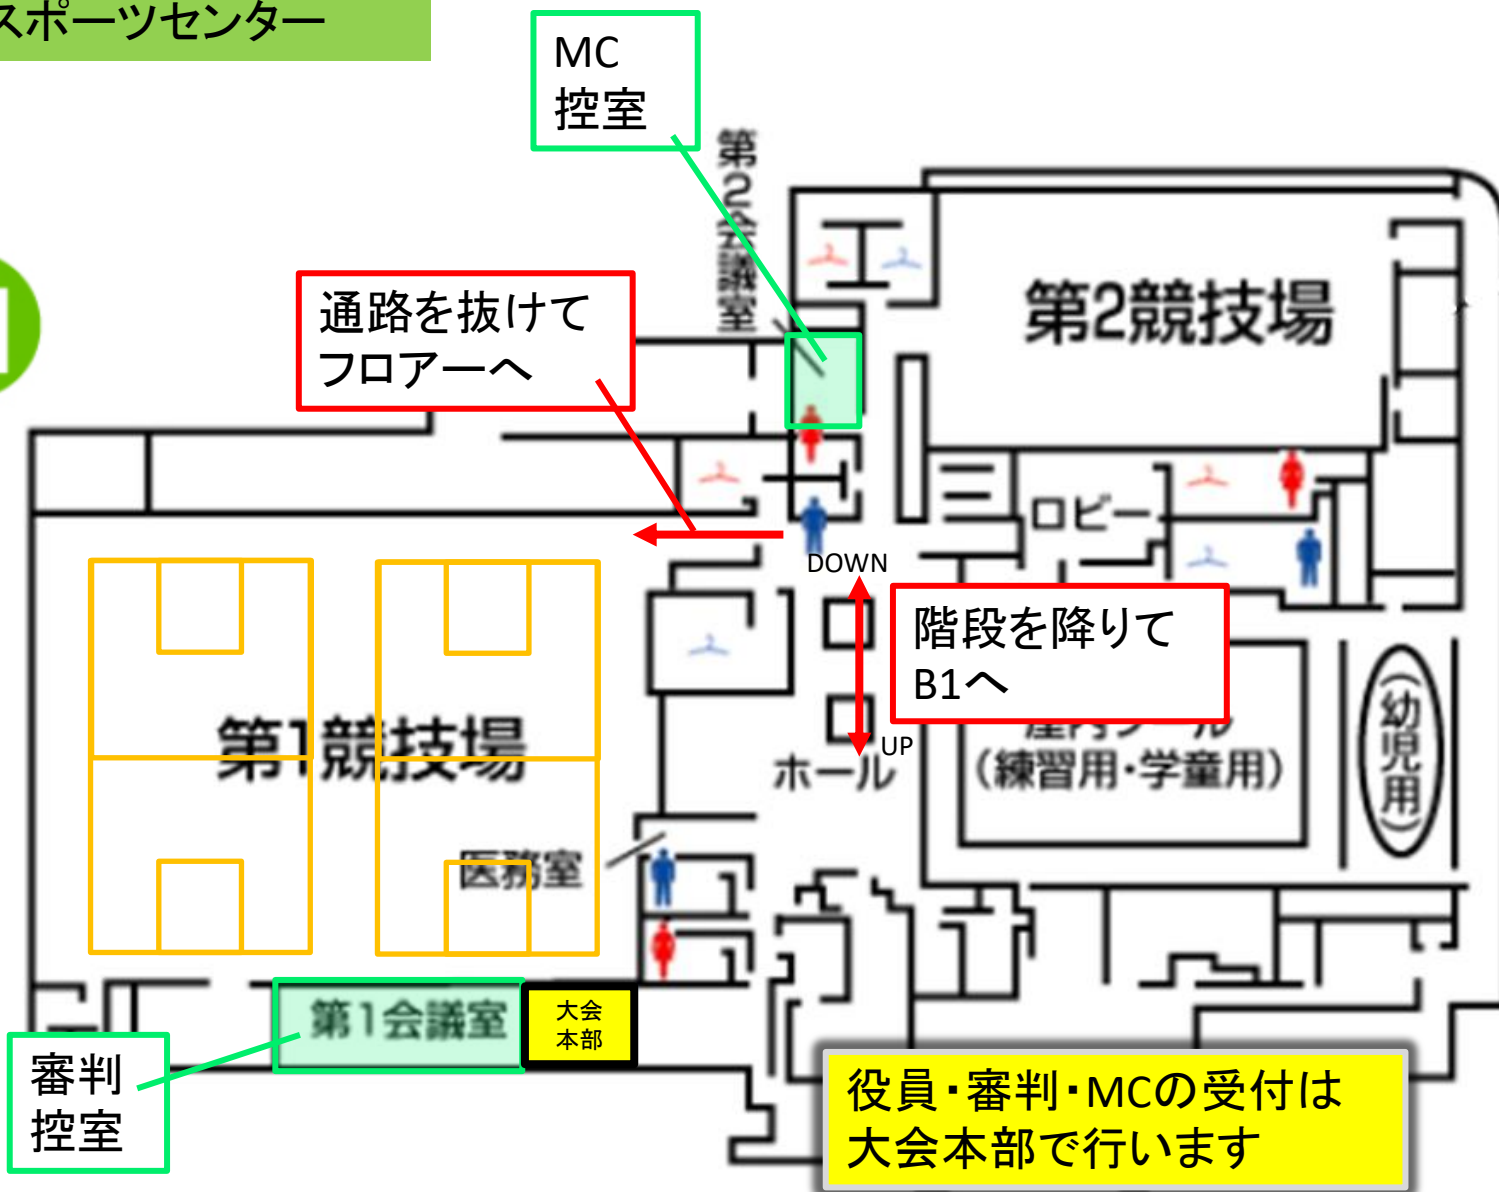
スポーツセンター

MC
控室

第2会議室

第2競技場

通路を抜けて
フロアーへ

ロビー

DOWN

階段を降りて
B1へ

UP

ホール

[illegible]
（練習用・学童用）

（幼児用）

第1競技場

医務室

第1会議室

大会
本部

審判
控室

役員・審判・MCの受付は
大会本部で行います